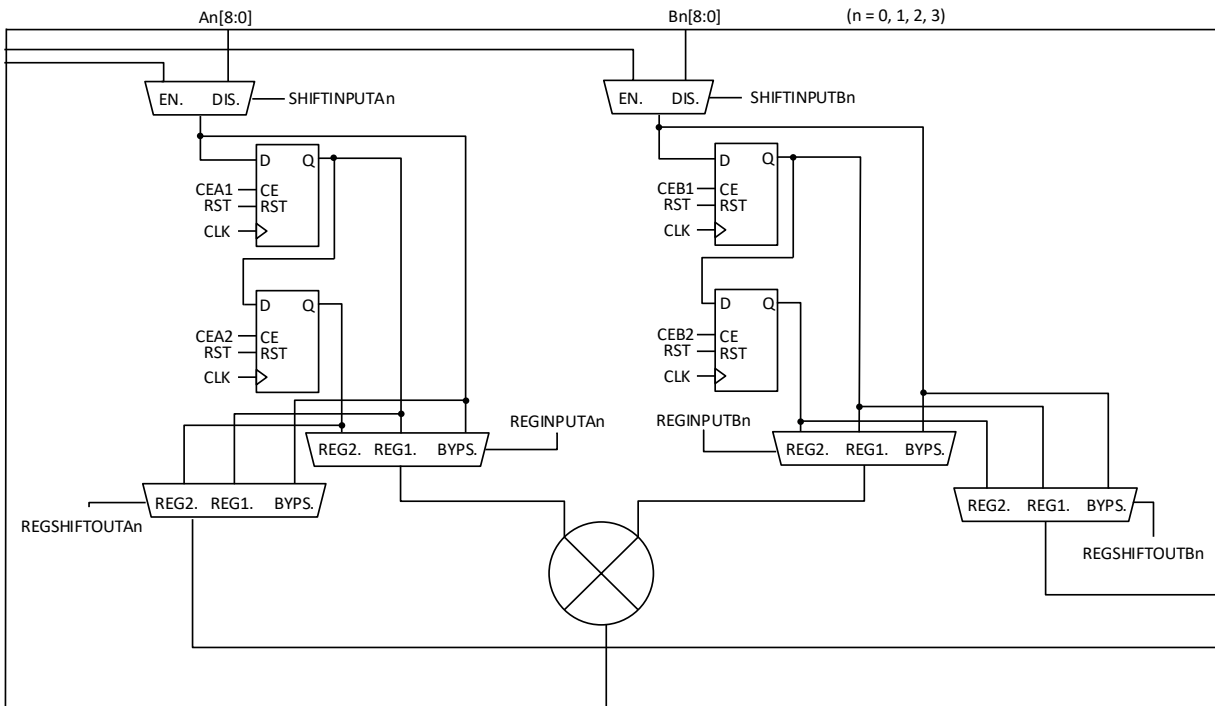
An[8:0]

Bn[8:0]

(n = 0, 1, 2, 3)

EN. DIS.

SHIFTINPUTAn

EN. DIS.

SHIFTINPUTBn

D Q

CEA1 CE

RST RST

CLK

D Q

CEB1 CE

RST RST

CLK

D Q

CEA2 CE

RST RST

CLK

D Q

CEB2 CE

RST RST

CLK

REGINPUTAn

REGINPUTBn

REG2. REG1. BYPS.

REG2. REG1. BYPS.

REG2. REG1. BYPS.

REGSHIFTOUTAn

REG2. REG1. BYPS.

REGSHIFTOUTBn